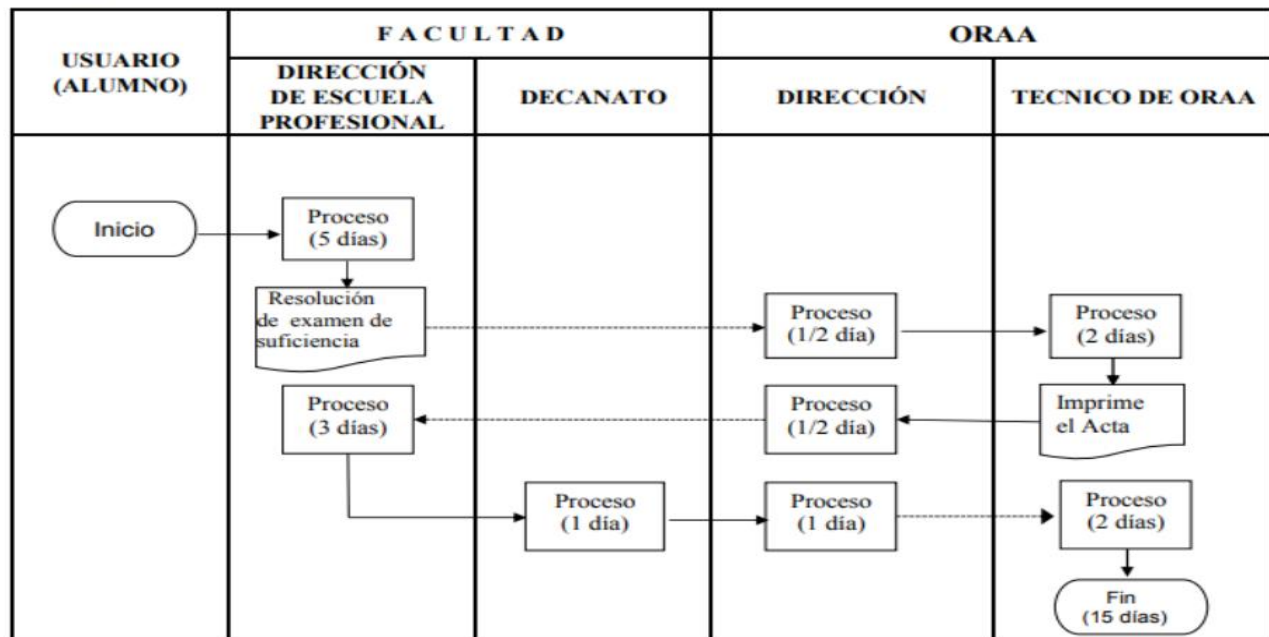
| USUARIO (ALUMNO) | FACULTAD | | ORAA | |
|---|---|---|---|---|
| | DIRECCIÓN DE ESCUELA PROFESIONAL | DECANATO | DIRECCIÓN | TECNICO DE ORAA |

Inicio

Proceso (5 días)

Resolución de examen de suficiencia

Proceso (1/2 día)

Proceso (2 días)

Imprime el Acta

Proceso (1/2 día)

Proceso (3 días)

Proceso (1 día)

Proceso (1 día)

Proceso (2 días)

Fin (15 días)